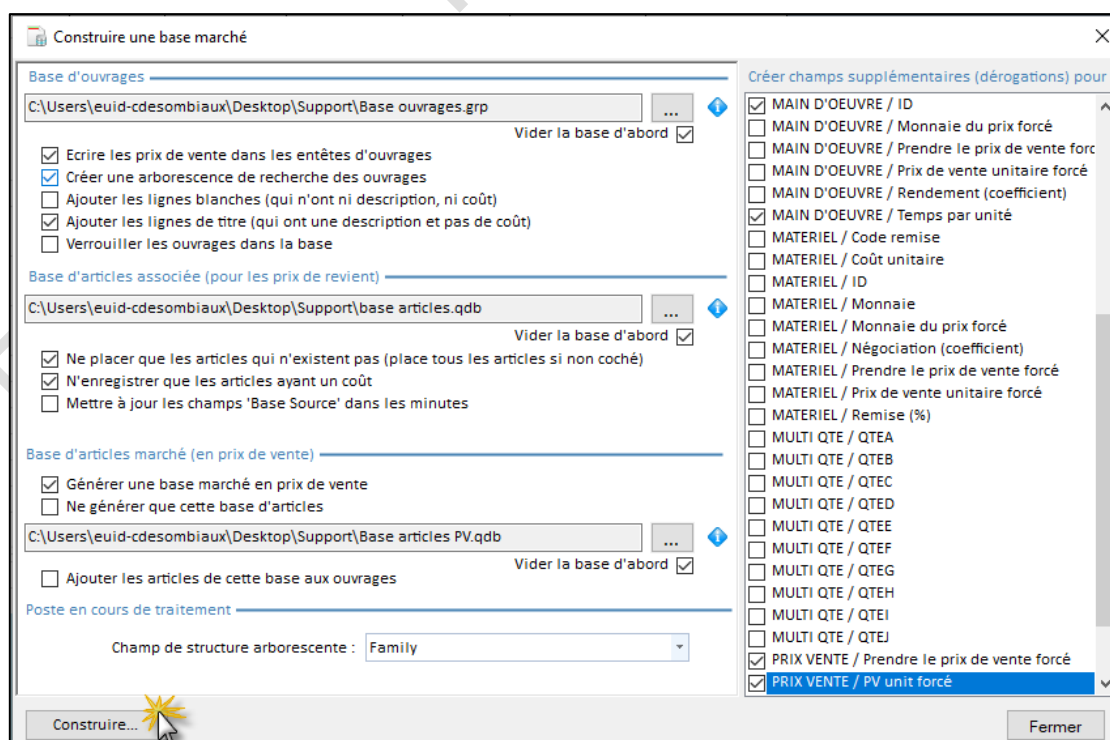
Construire une base marché

Base d'ouvrages

C:\Users\euid-cdesombiaux\Desktop\Support\Base ouvrages.grp

...

Vider la base d'abord

Ecrire les prix de vente dans les entêtes d'ouvrages

Créer une arborescence de recherche des ouvrages

Ajouter les lignes blanches (qui n'ont ni description, ni coût)

Ajouter les lignes de titre (qui ont une description et pas de coût)

Verrouiller les ouvrages dans la base

Base d'articles associée (pour les prix de revient)

C:\Users\euid-cdesombiaux\Desktop\Support\base articles.qdb

...

Vider la base d'abord

Ne placer que les articles qui n'existent pas (place tous les articles si non coché)

N'enregistrer que les articles ayant un coût

Mettre à jour les champs 'Base Source' dans les minutes

Base d'articles marché (en prix de vente)

Générer une base marché en prix de vente

Ne générer que cette base d'articles

C:\Users\euid-cdesombiaux\Desktop\Support\Base articles PV.qdb

...

Vider la base d'abord

Ajouter les articles de cette base aux ouvrages

Poste en cours de traitement

Champ de structure arborescente : Family

Construire...

Créer champs supplémentaires (dérogations) pour

MAIN D'OEUVRE / ID
MAIN D'OEUVRE / Monnaie du prix forcé
MAIN D'OEUVRE / Prendre le prix de vente forc
MAIN D'OEUVRE / Prix de vente unitaire forcé
MAIN D'OEUVRE / Rendement (coefficient)
MAIN D'OEUVRE / Temps par unité
MATERIEL / Code remise
MATERIEL / Coût unitaire
MATERIEL / ID
MATERIEL / Monnaie
MATERIEL / Monnaie du prix forcé
MATERIEL / Négociation (coefficient)
MATERIEL / Prendre le prix de vente forcé
MATERIEL / Prix de vente unitaire forcé
MATERIEL / Remise (%)
MULTI QTE / QTEA
MULTI QTE / QTEB
MULTI QTE / QTEC
MULTI QTE / QTED
MULTI QTE / QTEE
MULTI QTE / QTEF
MULTI QTE / QTEG
MULTI QTE / QTEH
MULTI QTE / QTEI
MULTI QTE / QTEJ
PRIX VENTE / Prendre le prix de vente forcé
PRIX VENTE / PV unit forcé

Fermer